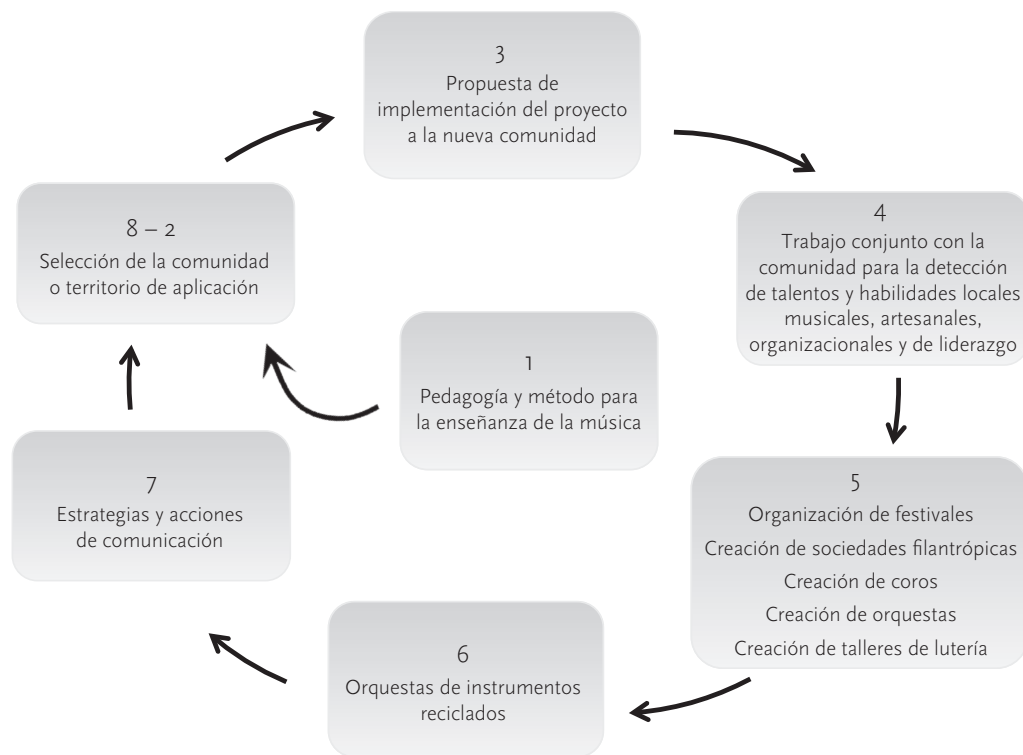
3
Propuesta de implementación del proyecto a la nueva comunidad

4
Trabajo conjunto con la comunidad para la detección de talentos y habilidades locales musicales, artesanales, organizacionales y de liderazgo

5
Organización de festivales
Creación de sociedades filantrópicas
Creación de coros
Creación de orquestas
Creación de talleres de lutería

6
Orquestas de instrumentos reciclados

7
Estrategias y acciones de comunicación

8 – 2
Selección de la comunidad o territorio de aplicación

1
Pedagogía y método para la enseñanza de la música